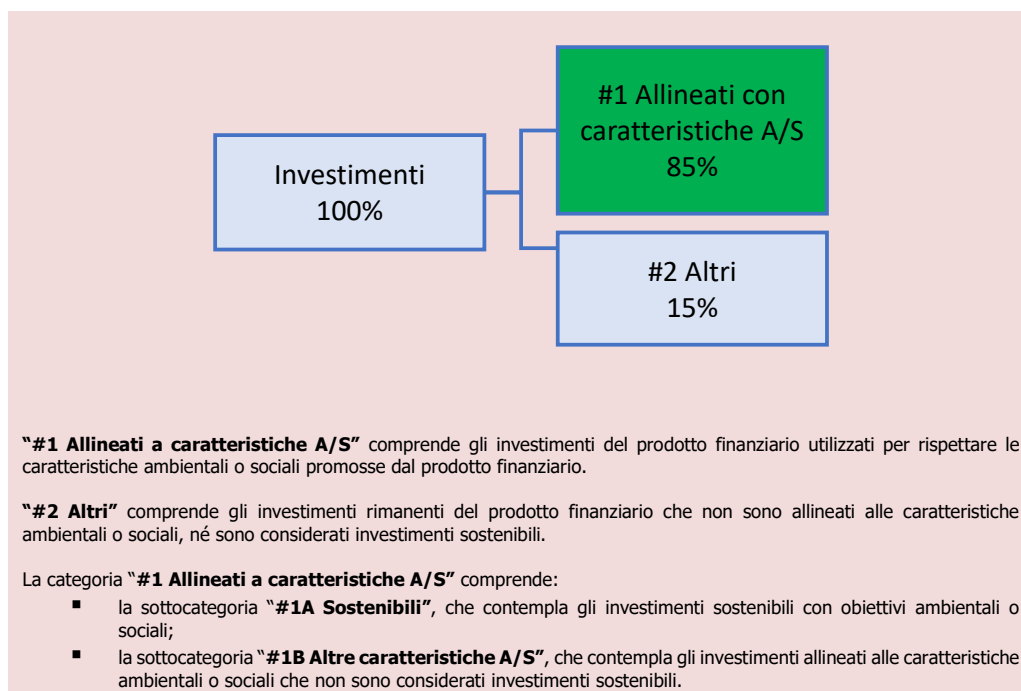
Investimenti
100%

#1 Allineati con caratteristiche A/S
85%

#2 Altri
15%

**"#1 Allineati a caratteristiche A/S"** comprende gli investimenti del prodotto finanziario utilizzati per rispettare le caratteristiche ambientali o sociali promosse dal prodotto finanziario.

**"#2 Altri"** comprende gli investimenti rimanenti del prodotto finanziario che non sono allineati alle caratteristiche ambientali o sociali, né sono considerati investimenti sostenibili.

La categoria "**#1 Allineati a caratteristiche A/S"** comprende:

- la sottocategoria "**#1A Sostenibili"**, che contempla gli investimenti sostenibili con obiettivi ambientali o sociali;
- la sottocategoria "**#1B Altre caratteristiche A/S"**, che contempla gli investimenti allineati alle caratteristiche ambientali o sociali che non sono considerati investimenti sostenibili.